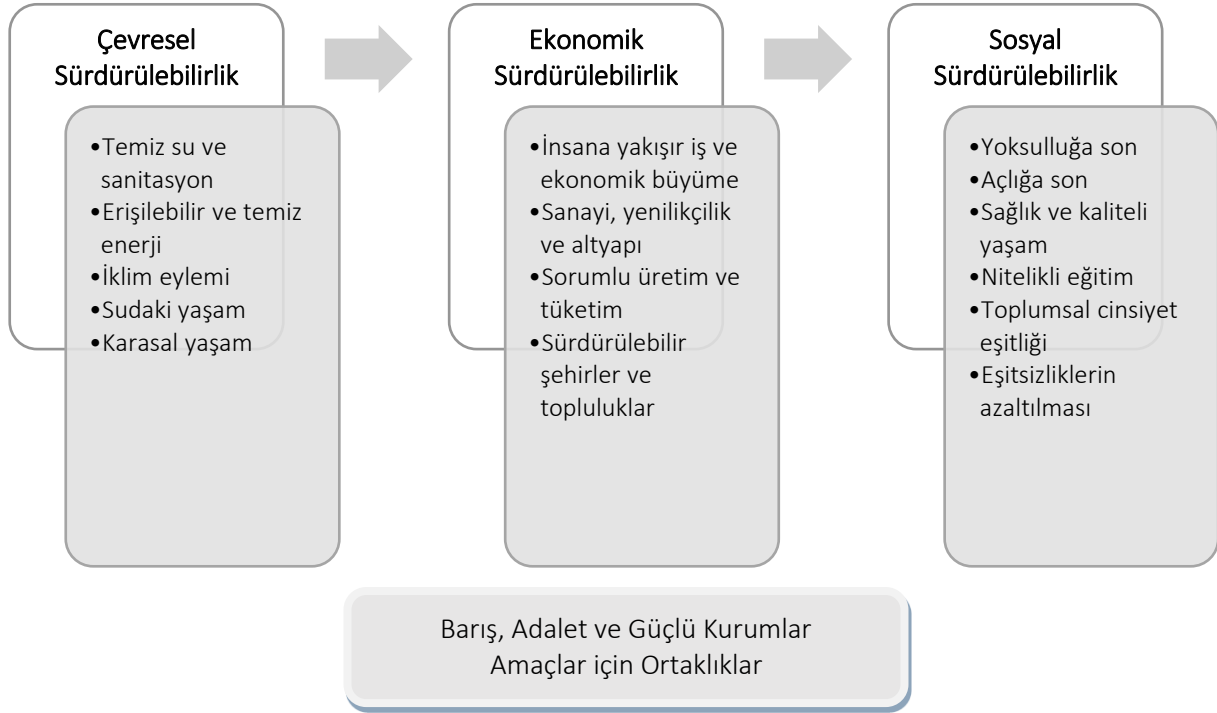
Çevresel Sürdürülebilirlik

•Temiz su ve sanitasyon
•Erişilebilir ve temiz enerji
•İklim eylemi
•Sudaki yaşam
•Karasal yaşam

Ekonomik Sürdürülebilirlik

•İnsana yakışır iş ve ekonomik büyüme
•Sanayi, yenilikçilik ve altyapı
•Sorumlu üretim ve tüketim
•Sürdürülebilir şehirler ve topluluklar

Sosyal Sürdürülebilirlik

•Yoksulluğa son
•Açlığa son
•Sağlık ve kaliteli yaşam
•Nitelikli eğitim
•Toplumsal cinsiyet eşitliği
•Eşitsizliklerin azaltılması

Barış, Adalet ve Güçlü Kurumlar
Amaçlar için Ortaklıklar